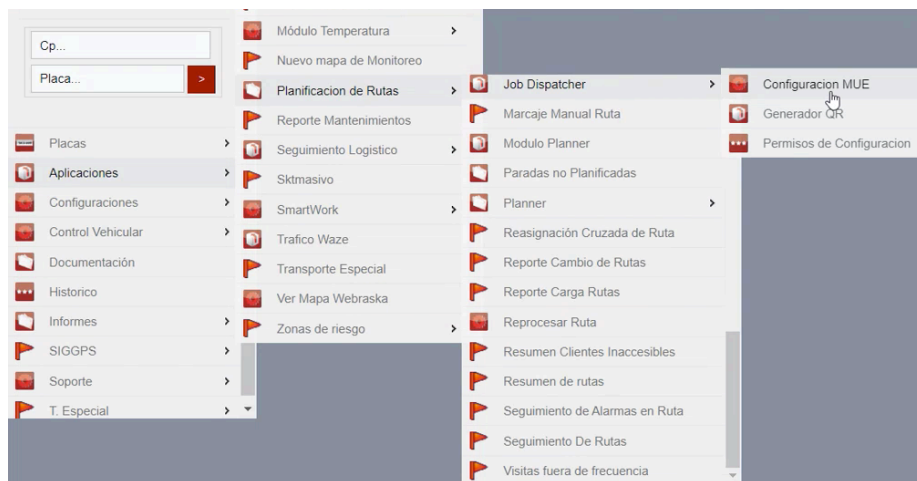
Cp...

Placa...

>

Placas >
Aplicaciones >
Configuraciones >
Control Vehicular >
Documentación
Historico
Informes >
SIGGPS >
Soporte >
T. Especial >

Módulo Temperatura >
Nuevo mapa de Monitoreo
Planificacion de Rutas >
Reporte Mantenimientos
Seguimiento Logistico >
Sktmasivo
SmartWork >
Trafico Waze
Transporte Especial
Ver Mapa Webraska
Zonas de riesgo >

Job Dispatcher >
Marcaje Manual Ruta
Modulo Planner
Paradas no Planificadas
Planner >
Reasignación Cruzada de Ruta
Reporte Cambio de Rutas
Reporte Carga Rutas
Reprocesar Ruta
Resumen Clientes Inaccesibles
Resumen de rutas
Seguimiento de Alarmas en Ruta
Seguimiento De Rutas
Visitas fuera de frecuencia

Configuracion MUE
Generador QR
Permisos de Configuracion